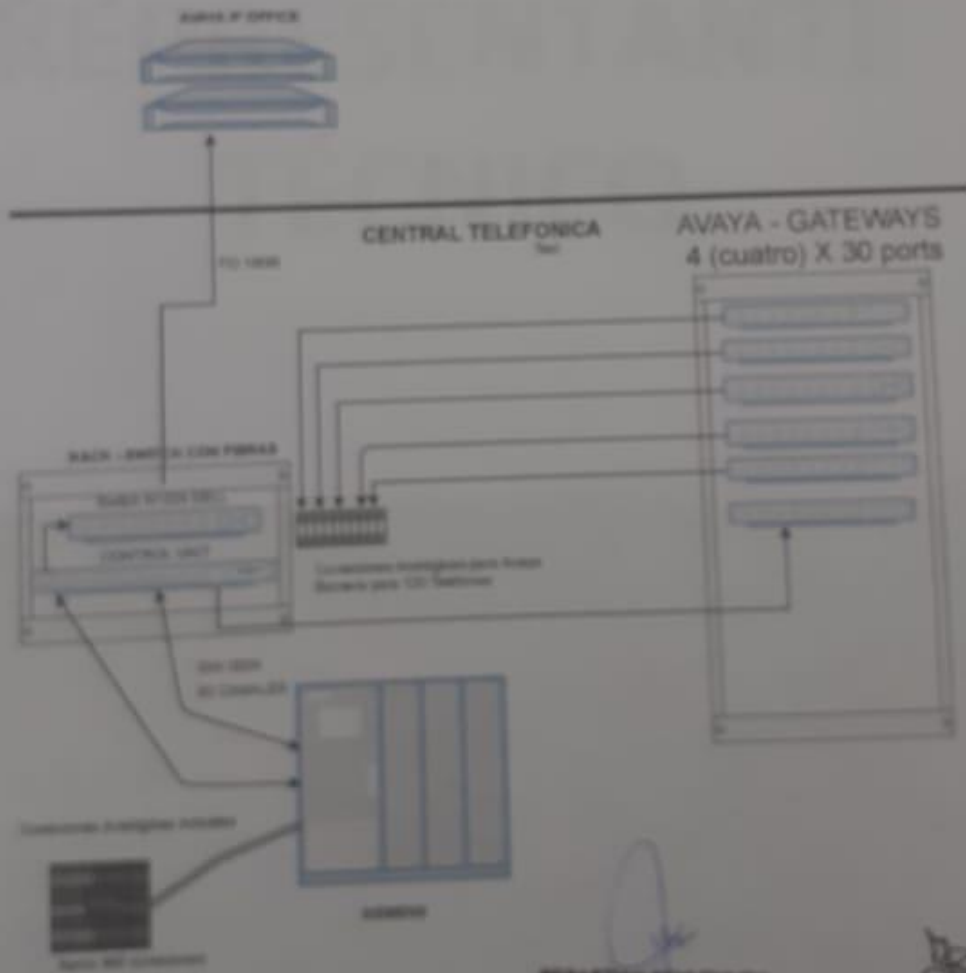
AVAYA IP OFFICE

CENTRAL TELEFONICA

AVAYA - GATEWAYS
4 (cuatro) X 30 ports

FO 10GB

RACK - SWITCH CON FIBRAS

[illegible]

CONTROL UNIT

Conexiones Analogicas para Avaya
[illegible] para 120 Telefonos

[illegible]
30 CANALES

Conexiones Analogicas Actuales

SIEMENS

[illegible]